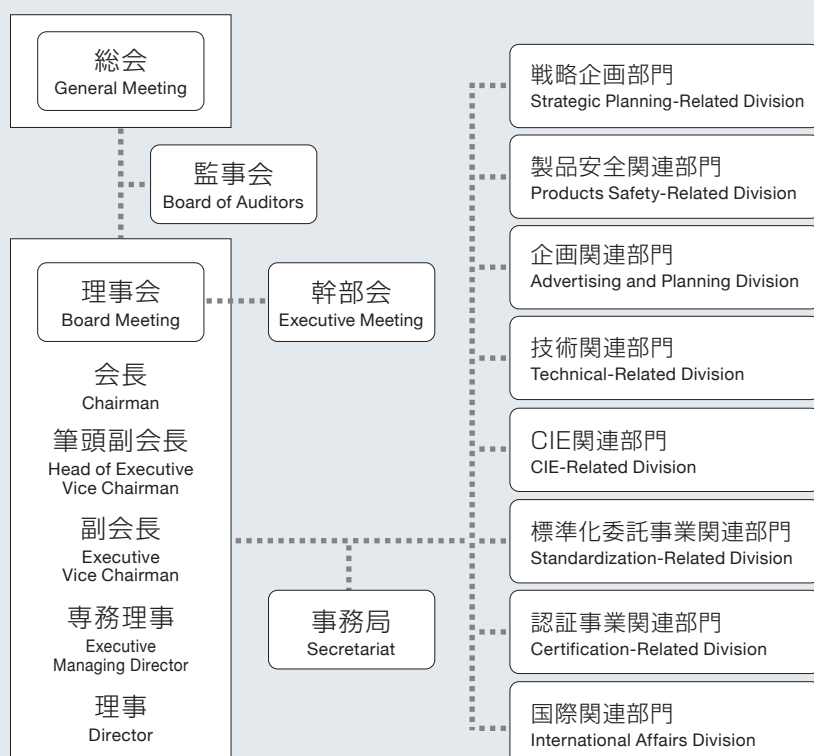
総会
General Meeting

監事会
Board of Auditors

理事会
Board Meeting

幹部会
Executive Meeting

会長
Chairman

筆頭副会長
Head of Executive Vice Chairman

副会長
Executive Vice Chairman

専務理事
Executive Managing Director

理事
Director

事務局
Secretariat

戦略企画部門
Strategic Planning-Related Division

製品安全関連部門
Products Safety-Related Division

企画関連部門
Advertising and Planning Division

技術関連部門
Technical-Related Division

CIE関連部門
CIE-Related Division

標準化委託事業関連部門
Standardization-Related Division

認証事業関連部門
Certification-Related Division

国際関連部門
International Affairs Division